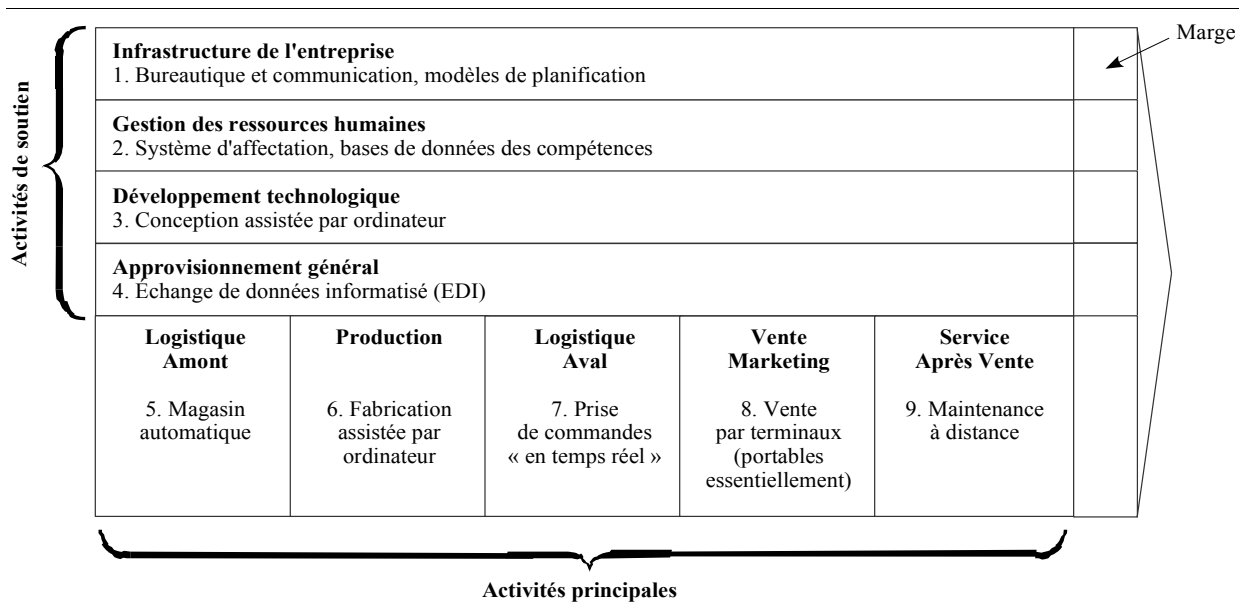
Marge

Activités de soutien

**Infrastructure de l'entreprise**
1. Bureautique et communication, modèles de planification

**Gestion des ressources humaines**
2. Système d'affectation, bases de données des compétences

**Développement technologique**
3. Conception assistée par ordinateur

**Approvisionnement général**
4. Échange de données informatisé (EDI)

| Logistique Amont | Production | Logistique Aval | Vente Marketing | Service Après Vente |
|---|---|---|---|---|
| 5. Magasin automatique | 6. Fabrication assistée par ordinateur | 7. Prise de commandes « en temps réel » | 8. Vente par terminaux (portables essentiellement) | 9. Maintenance à distance |

Activités principales